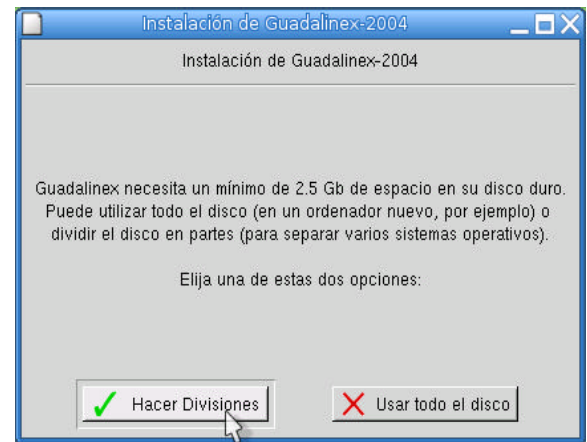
Instalación de Guadalinex-2004

Instalación de Guadalinex-2004

Guadalinex necesita un mínimo de 2.5 Gb de espacio en su disco duro. Puede utilizar todo el disco (en un ordenador nuevo, por ejemplo) o dividir el disco en partes (para separar varios sistemas operativos).

Elija una de estas dos opciones:

Hacer Divisiones

Usar todo el disco